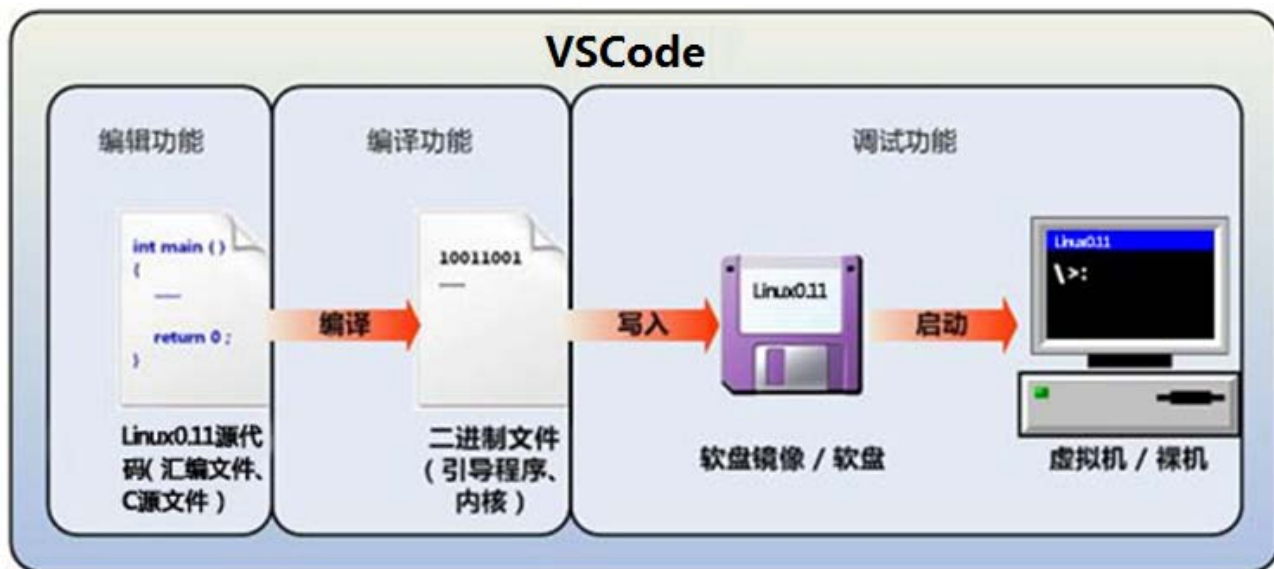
VSCode

编辑功能

int main ( )
{
—
return 0 ;
}

Linux0.11源代码( 汇编文件、C源文件 )

编译

编译功能

10011001
—

二进制文件( 引导程序、内核 )

写入

调试功能

Linux0.11

软盘镜像 / 软盘

启动

Linux0.11
\>:

虚拟机 / 裸机